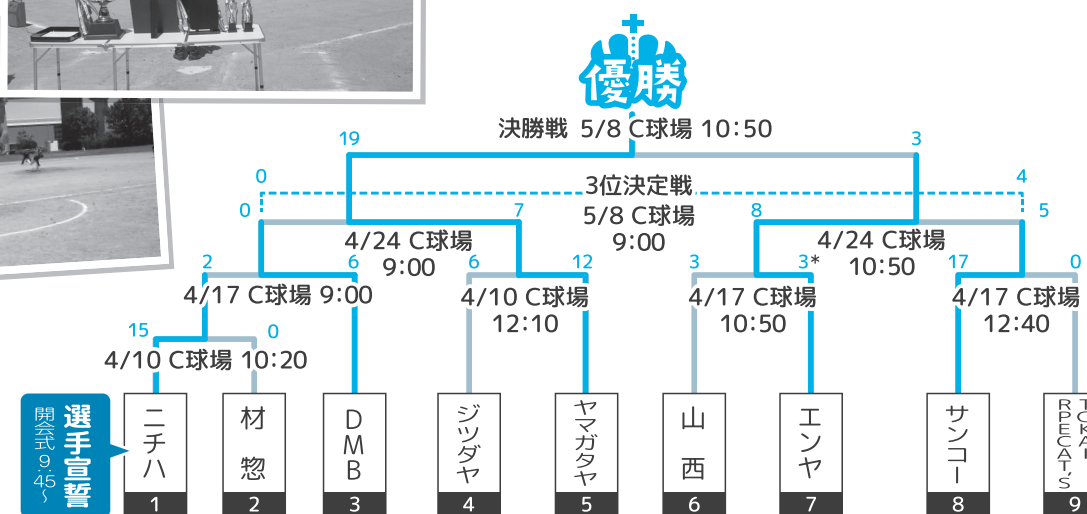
優勝

決勝戦 5/8 C球場 10:50

19

3

3位決定戦
5/8 C球場
9:00

0

4

0

7

8

5

4/24 C球場
9:00

4/24 C球場
10:50

2

6

6

12

3

3*

17

0

4/17 C球場 9:00

4/10 C球場
12:10

4/17 C球場
10:50

4/17 C球場
12:40

15

0

4/10 C球場 10:20

選手宣誓
開会式 9:45~

ニチハ
1

材惣
2

DMB
3

ジッダヤ
4

ヤマガタヤ
5

山西
6

エンヤ
7

サンコー
8

TOKAI
RPECAT'S
9